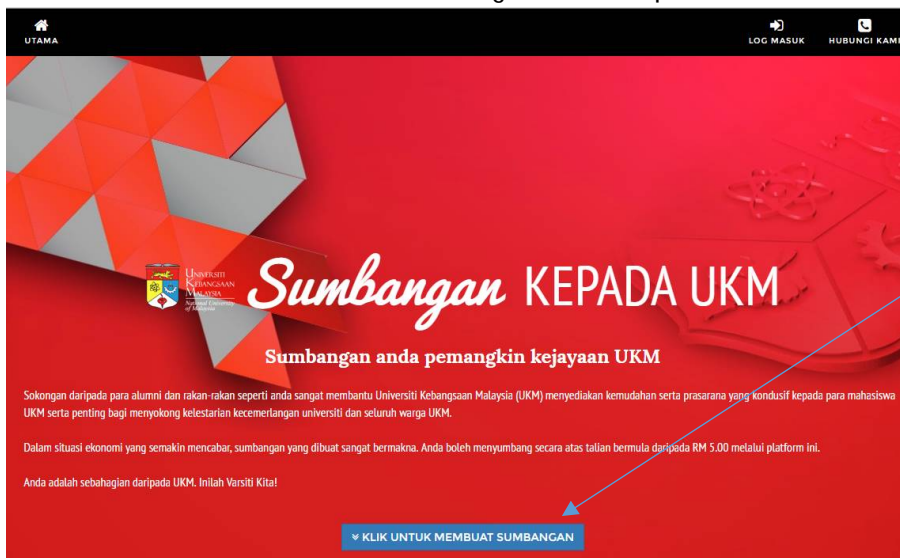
UTAMA

LOG MASUK

HUBUNGI KAMI

UNIVERSITI KEBANGSAAN MALAYSIA
National University of Malaysia

Sumbangan KEPADA UKM

Sumbangan anda pemangkin kejayaan UKM

Sokongan daripada para alumni dan rakan-rakan seperti anda sangat membantu Universiti Kebangsaan Malaysia (UKM) menyediakan kemudahan serta prasarana yang kondusif kepada para mahasiswa UKM serta penting bagi menyokong kelestarian kecemerlangan universiti dan seluruh warga UKM.

Dalam situasi ekonomi yang semakin mencabar, sumbangan yang dibuat sangat bermakna. Anda boleh menyumbang secara atas talian bermula daripada RM 5.00 melalui platform ini.

Anda adalah sebahagian daripada UKM. Inilah Varsiti Kita!

KLIK UNTUK MEMBUAT SUMBANGAN